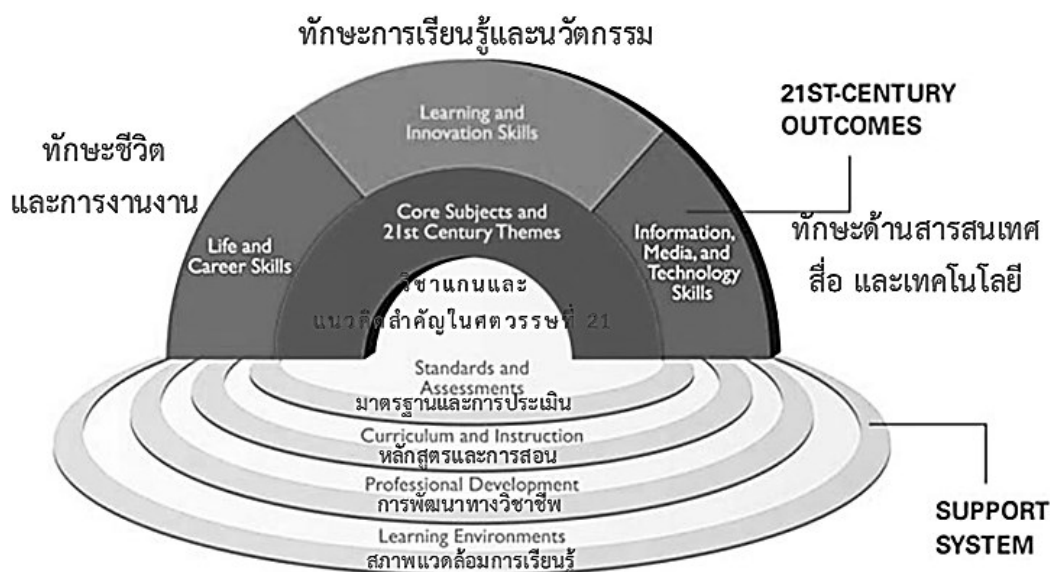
ทักษะการเรียนรู้และนวัตกรรม

Learning and Innovation Skills

21ST-CENTURY OUTCOMES

ทักษะชีวิต และการงานงาน

Life and Career Skills

Core Subjects and 21st Century Themes

Information, Media, and Technology Skills

ทักษะด้านสารสนเทศ สื่อ และเทคโนโลยี

วิชาแกนและ แนวคิดสำคัญในศตวรรษที่ 21

Standards and Assessments
มาตรฐานและการประเมิน

Curriculum and Instruction
หลักสูตรและการสอน

Professional Development
การพัฒนาทางวิชาชีพ

Learning Environments
สภาพแวดล้อมการเรียนรู้

SUPPORT SYSTEM